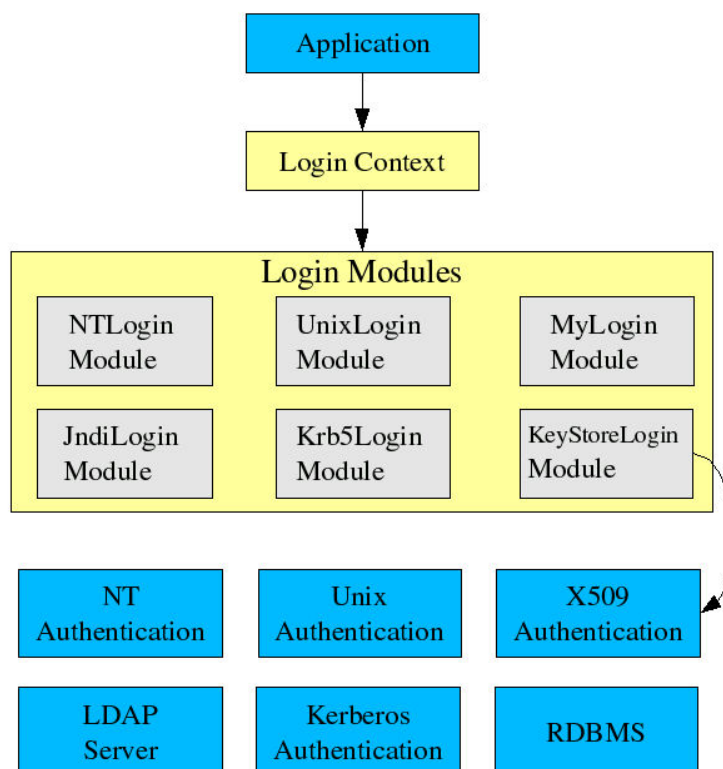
Application

Login Context

Login Modules

NTLogin Module

UnixLogin Module

MyLogin Module

JndiLogin Module

Krb5Login Module

KeyStoreLogin Module

NT Authentication

Unix Authentication

X509 Authentication

LDAP Server

Kerberos Authentication

RDBMS